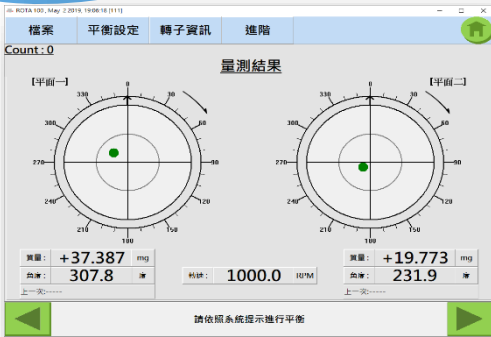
ROTA-100 , May 2 2019, 19:06:18 (111)

檔案 平衡設定 轉子資訊 進階

Count : 0

量測結果

[平面一]

0
30
60
90
120
150
180
210
240
270
300
330

[平面二]

0
30
60
90
120
150
180
210
240
270
300
330

質量： +37.387 mg
角度： 307.8 度
上一次:-----

轉速： 1000.0 RPM

質量： +19.773 mg
角度： 231.9 度
上一次:-----

請依照系統提示進行平衡